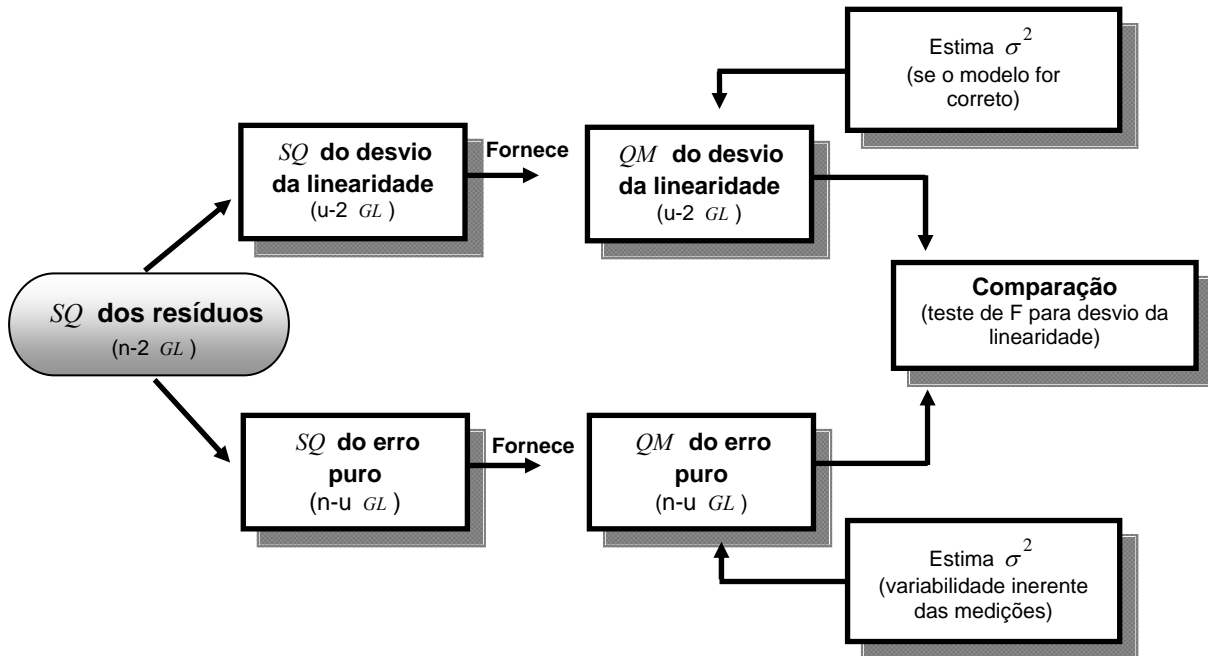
Estima $\sigma^2$ (se o modelo for correto)

$SQ$ do desvio da linearidade (u-2 $GL$)

Fornece

$QM$ do desvio da linearidade (u-2 $GL$)

$SQ$ dos resíduos (n-2 $GL$)

Comparação (teste de F para desvio da linearidade)

$SQ$ do erro puro (n-u $GL$)

Fornece

$QM$ do erro puro (n-u $GL$)

Estima $\sigma^2$ (variabilidade inerente das medições)